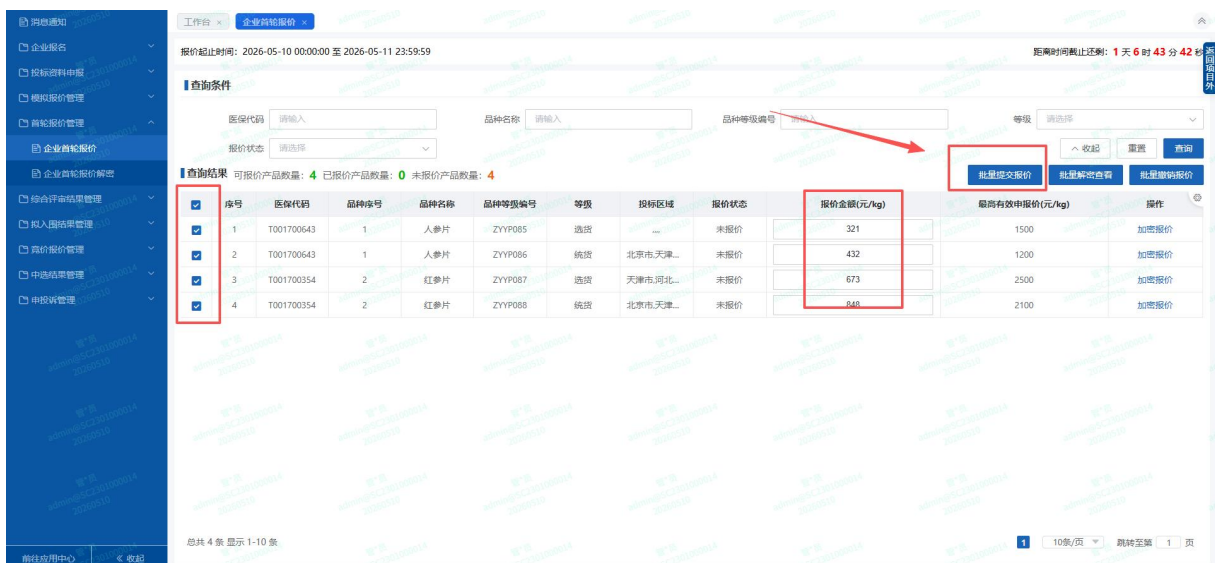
消息通知
企业报名
投标资料申报
模拟报价管理
首轮报价管理
企业首轮报价
企业首轮报价解密
综合评审结果管理
拟入围结果管理
竞价报价管理
中选结果管理
申投诉管理
前往应用中心
《 收起

工作台 ×
企业首轮报价 ×

报价起止时间：2026-05-10 00:00:00 至 2026-05-11 23:59:59

距离时间截止还剩：1 天 6 时 43 分 42 秒

返回项目外

查询条件

医保代码 请输入
品种名称 请输入
品种等级编号 请输入
等级 请选择
报价状态 请选择

收起 重置 查询

查询结果 可报价产品数量：4 已报价产品数量：0 未报价产品数量：4

批量提交报价 批量解密查看 批量撤销报价

| | 序号 | 医保代码 | 品种序号 | 品种名称 | 品种等级编号 | 等级 | 投标区域 | 报价状态 | 报价金额(元/kg) | 最高有效申报价(元/kg) | 操作 |
|---|---|---|---|---|---|---|---|---|---|---|---|
| ☑ | 1 | T001700643 | 1 | 人参片 | ZYYP085 | 选货 | ... | 未报价 | 321 | 1500 | 加密报价 |
| ☑ | 2 | T001700643 | 1 | 人参片 | ZYYP086 | 统货 | 北京市,天津... | 未报价 | 432 | 1200 | 加密报价 |
| ☑ | 3 | T001700354 | 2 | 红参片 | ZYYP087 | 选货 | 天津市,河北... | 未报价 | 673 | 2500 | 加密报价 |
| ☑ | 4 | T001700354 | 2 | 红参片 | ZYYP088 | 统货 | 北京市,天津... | 未报价 | 848 | 2100 | 加密报价 |

总共 4 条 显示 1-10 条

1 10条/页 跳转至第 1 页